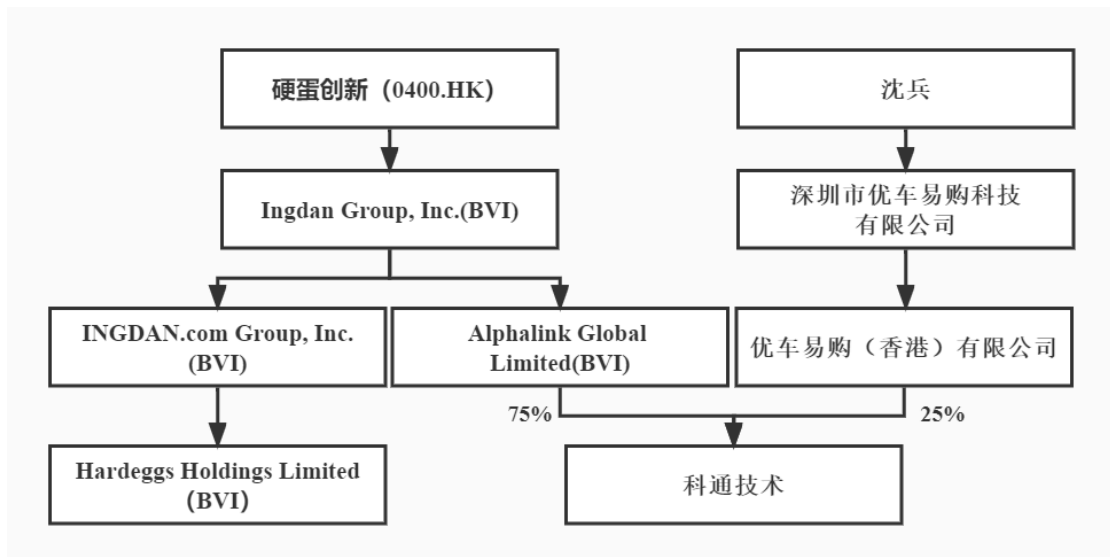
硬蛋创新（0400.HK）

Ingdan Group, Inc.(BVI)

INGDAN.com Group, Inc. (BVI)

Alphalink Global Limited(BVI)

Hardeggs Holdings Limited (BVI)

沈兵

深圳市优车易购科技有限公司

优车易购（香港）有限公司

75%

25%

科通技术